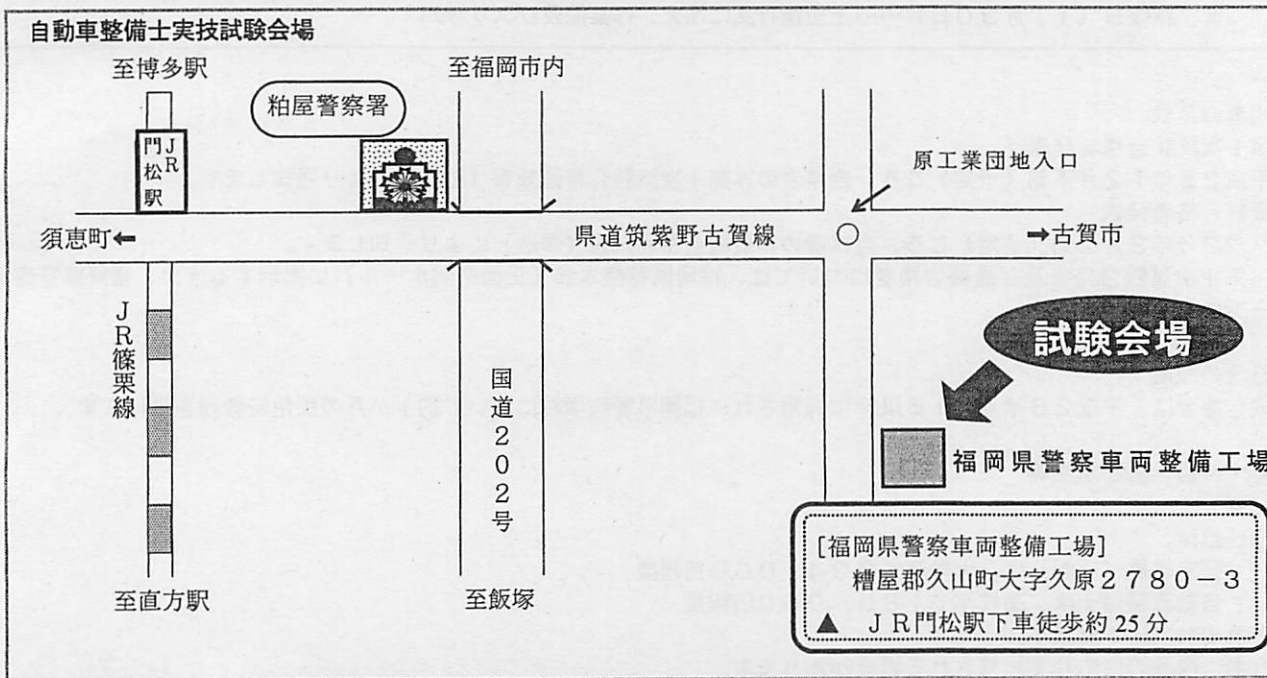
自動車整備士実技試験会場

至博多駅

至福岡市内

粕屋警察署

JR門松駅

原工業団地入口

須恵町

県道筑紫野古賀線

古賀市

JR篠栗線

国道202号

試験会場

福岡県警察車両整備工場

[福岡県警察車両整備工場]
糟屋郡久山町大字久原2780－3
▲ JR門松駅下車徒歩約25分

至直方駅

至飯塚